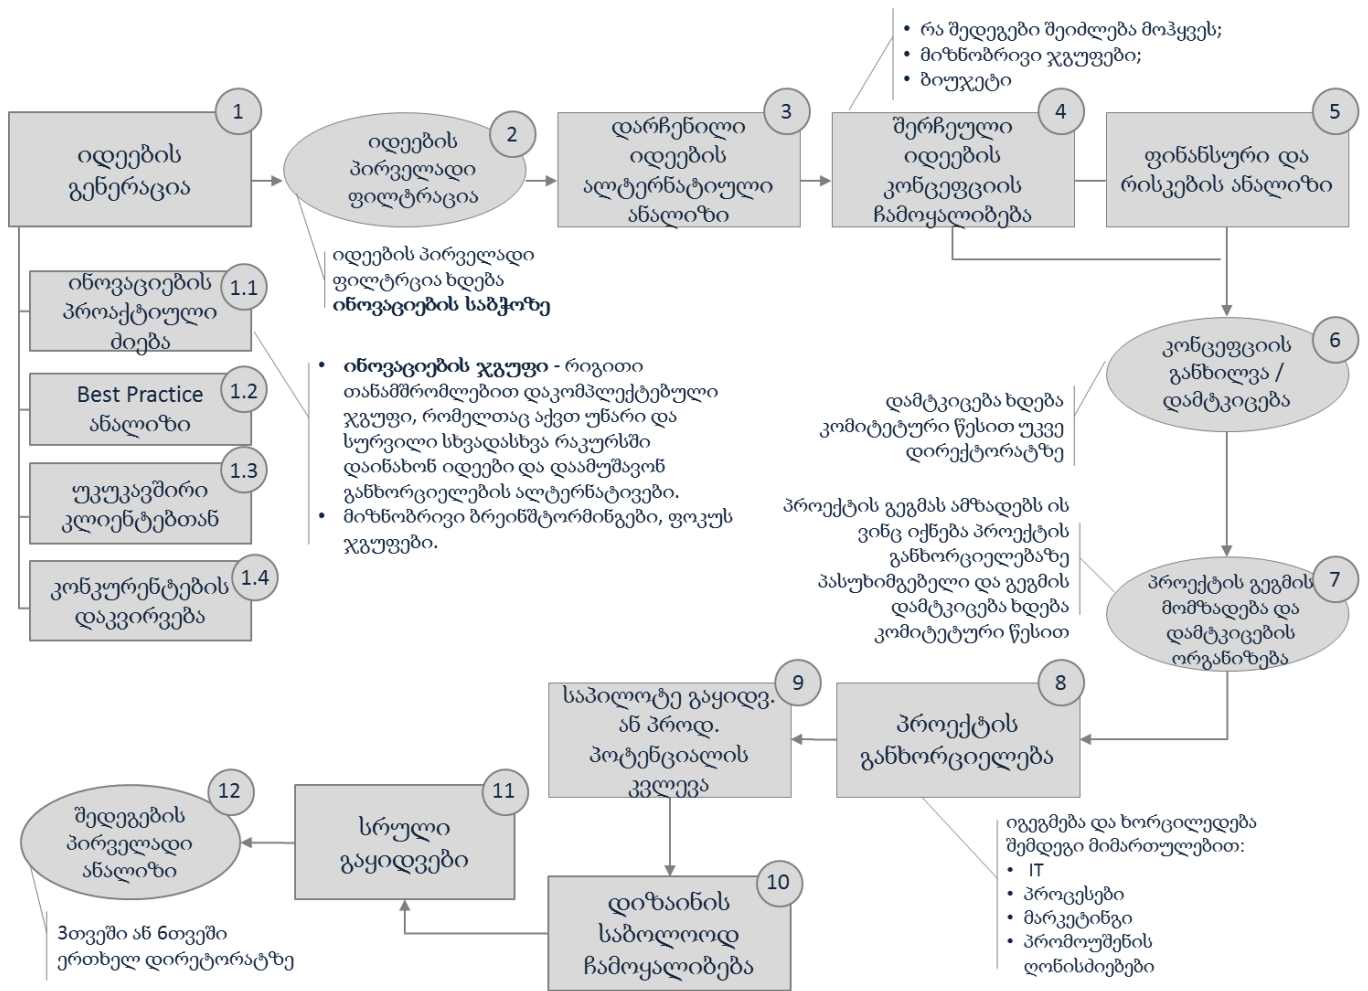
• რა შედეგები შეიძლება მოჰყვეს;
• მიზნობრივი ჯგუფები;
• ბიუჯეტი

1
იდეების გენერაცია

2
იდეების პირველადი ფილტრაცია

3
დარჩენილი იდეების ალტერნატიული ანალიზი

4
შერჩეული იდეების კონცეფციის ჩამოყალიბება

5
ფინანსური და რისკების ანალიზი

იდეების პირველადი ფილტრცია ხდება **ინოვაციების საბჭოზე**

1.1
ინოვაციების პროაქტიული ძიება

1.2
Best Practice ანალიზი

1.3
უკუკავშირი კლიენტებთან

1.4
კონკურენტების დაკვირვება

• **ინოვაციის ჯგუფი -** რიგითი თანამშრომლებით დაკომპლექტებული ჯგუფი, რომელთაც აქვთ უნარი და სურვილი სხვადასხვა რაკურსში დაინახონ იდეები და დაამუშავონ განხორციელების ალტერნატივები.
• მიზნობრივი ბრეინშტორმინგები, ფოკუს ჯგუფები.

6
კონცეფციის განხილვა / დამტკიცება

დამტკიცება ხდება კომიტეტური წესით უკვე დირექტორატზე

პროექტის გეგმას ამზადებს ის ვინც იქნება პროექტის განხორციელებაზე პასუხიმგებელი და გეგმის დამტკიცება ხდება კომიტეტური წესით

7
პროექტის გეგმის მომზადება და დამტკიცების ორგანიზება

9
საპილოტე გაყიდვ. ან პროდ. პოტენციალის კვლევა

8
პროექტის განხორციელება

12
შედეგების პირველადი ანალიზი

11
სრული გაყიდვები

10
დიზაინის საბოლოოდ ჩამოყალიბება

იგეგმება და ხორცილედება შემდეგი მიმართულებით:
• IT
• პროცესები
• მარკეტინგი
• პრომოუშენის ღონისძიებები

3თვეში ან 6თვეში ერთხელ დირეტორატზე